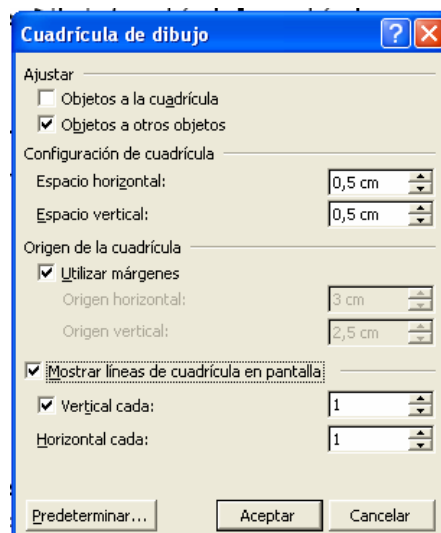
Cuadrícula de dibujo

Ajustar
Objetos a la cuadrícula
Objetos a otros objetos

Configuración de cuadrícula
Espacio horizontal: 0,5 cm
Espacio vertical: 0,5 cm

Origen de la cuadrícula
Utilizar márgenes
Origen horizontal: 3 cm
Origen vertical: 2,5 cm

Mostrar líneas de cuadrícula en pantalla
Vertical cada: 1
Horizontal cada: 1

Predeterminar... Aceptar Cancelar